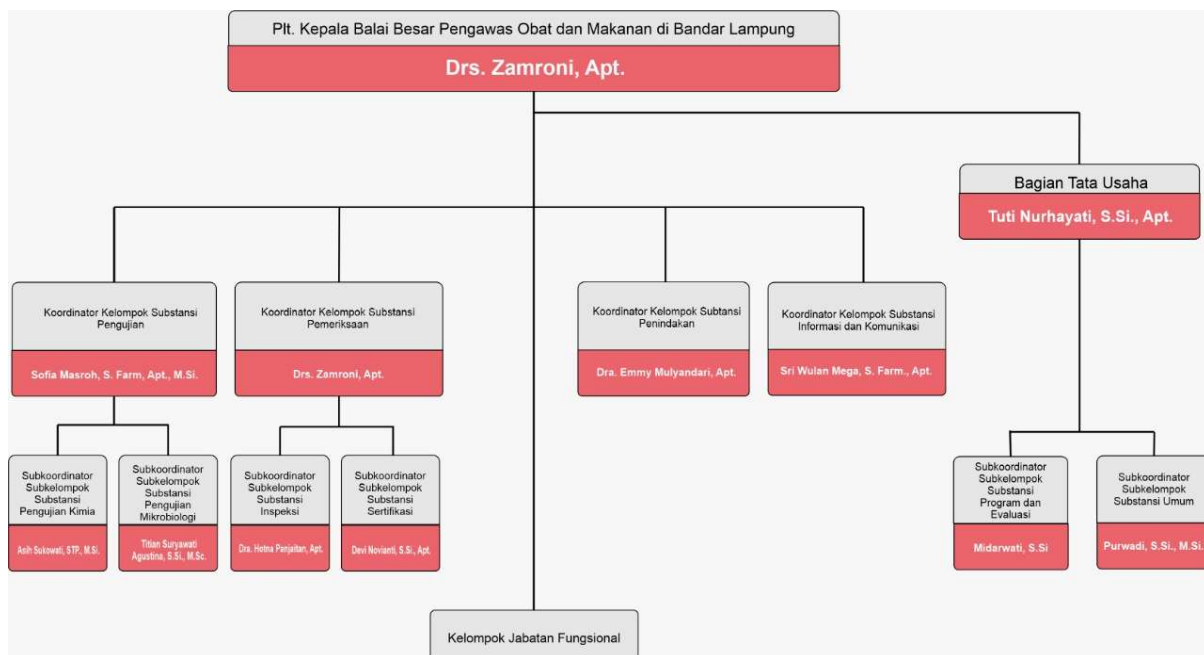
Plt. Kepala Balai Besar Pengawas Obat dan Makanan di Bandar Lampung

Drs. Zamroni, Apt.

Bagian Tata Usaha

Tuti Nurhayati, S.Si., Apt.

Koordinator Kelompok Substansi Pengujian

Sofia Masroh, S. Farm, Apt., M.Si.

Koordinator Kelompok Substansi Pemeriksaan

Drs. Zamroni, Apt.

Koordinator Kelompok Subtansi Penindakan

Dra. Emmy Mulyandari, Apt.

Koordinator Kelompok Substansi Informasi dan Komunikasi

Sri Wulan Mega, S. Farm., Apt.

Subkoordinator Subkelompok Substansi Pengujian Kimia

Asih Sukowati, STP, M.Si.

Subkoordinator Subkelompok Substansi Pengujian Mikrobiologi

Titian Suryawati Agustina, S.Si., M.Sc.

Subkoordinator Subkelompok Substansi Inspeksi

Dra. Hotna Panjaitan, Apt.

Subkoordinator Subkelompok Substansi Sertifikasi

Devi Novianti, S.Si., Apt.

Subkoordinator Subkelompok Substansi Program dan Evaluasi

Midarwati, S.Si

Subkoordinator Subkelompok Substansi Umum

Purwadi, S.Si., M.Si.

Kelompok Jabatan Fungsional